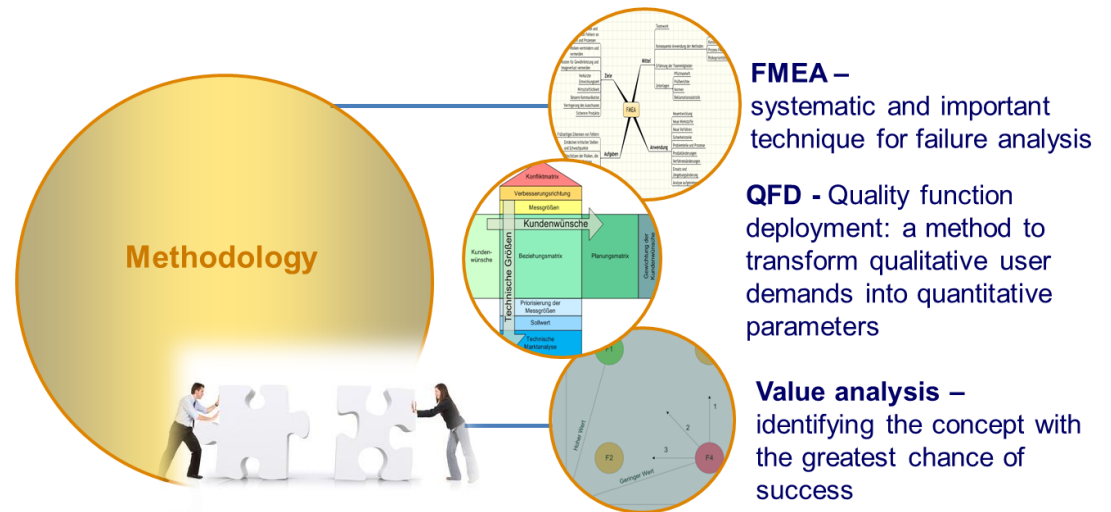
Methodology

FMEA –
systematic and important technique for failure analysis

QFD - Quality function deployment: a method to transform qualitative user demands into quantitative parameters

Value analysis –
identifying the concept with the greatest chance of success

Ziele
Mittel
FMEA
Aufgaben
Anwendung

Konfliktmatrix
Verbesserungsrichtung
Messgrößen
Kundenwünsche
Technische Größen
Kunden-wünsche
Beziehungsmatrix
Planungsmatrix
Priorisierung der Messgrößen
Sollwert
Technische Marktanalyse

F1
F2
F4
1
2
3
Hoher Wert
Geringer Wert